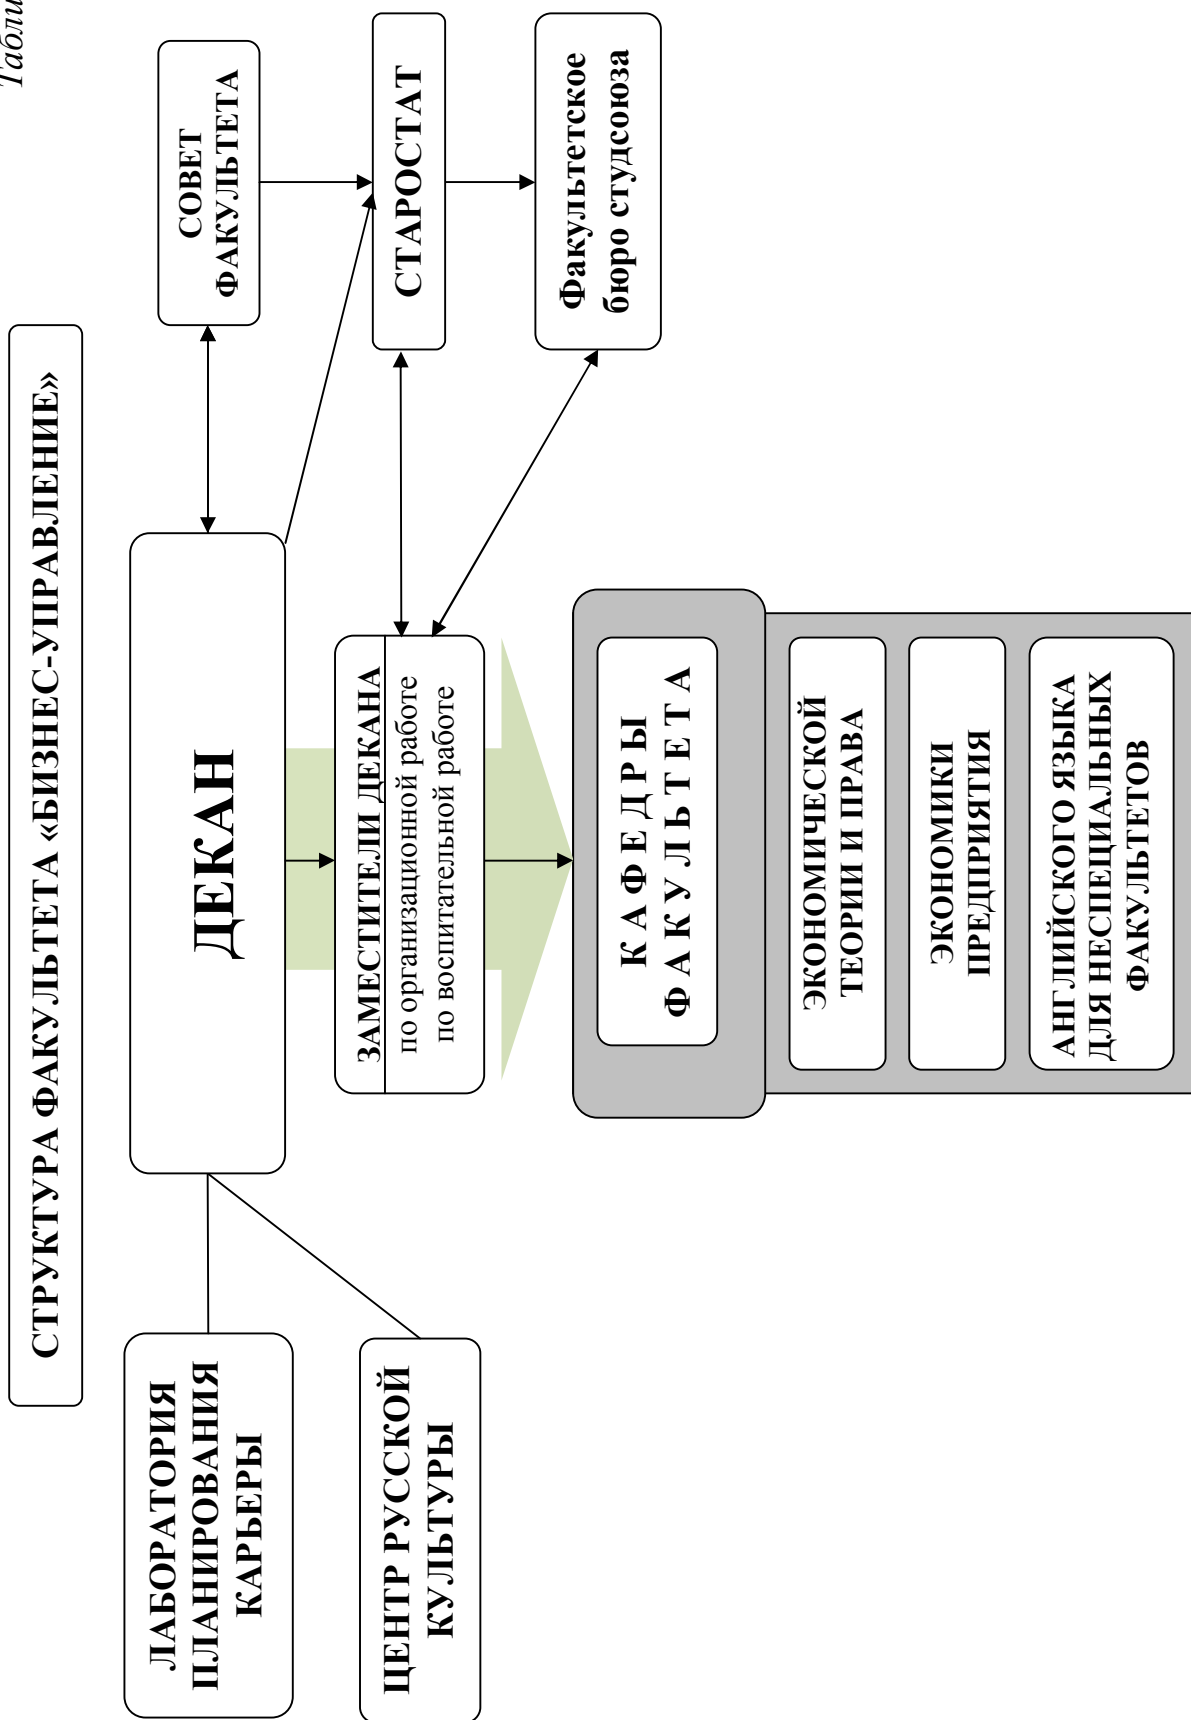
Табли

СТРУКТУРА ФАКУЛЬТЕТА «БИЗНЕС-УПРАВЛЕНИЕ»

СОВЕТ ФАКУЛЬТЕТА

СТАРОСТАТ

Факультетское бюро студсоюза

ДЕКАН

ЗАМЕСТИТЕЛИ ДЕКАНА
по организационной работе
по воспитательной работе

К А Ф Е Д Р Ы Ф А К У Л Ь Т Е Т А

ЭКОНОМИЧЕСКОЙ ТЕОРИИ И ПРАВА

ЭКОНОМИКИ ПРЕДПРИЯТИЯ

АНГЛИЙСКОГО ЯЗЫКА ДЛЯ НЕСПЕЦИАЛЬНЫХ ФАКУЛЬТЕТОВ

ЛАБОРАТОРИЯ ПЛАНИРОВАНИЯ КАРЬЕРЫ

ЦЕНТР РУССКОЙ КУЛЬТУРЫ